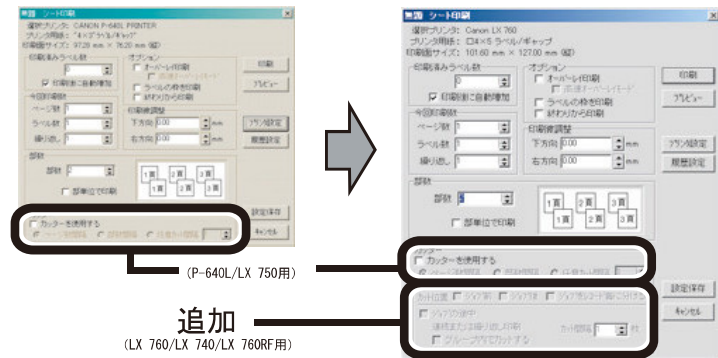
シート印刷
選択プリンタ: CANON P-640L PRINTER
プリンタ用紙: "4×2"ラベル/ギャップ
印刷面サイズ: 97.28 mm × 76.20 mm (縦)
印刷済みラベル数
印刷後に自動増加
オプション
オーバーレイ印刷
ラベルの枠を印刷
終わりから印刷
今回印刷数
ページ数
ラベル数
繰り返し
印刷位置調整
下方向 0.00 mm
右方向 0.00 mm
印刷
プレビュー
プリンタ設定
履歴設定
部数
部数 2
部単位で印刷
1頁 2頁 3頁
1頁 2頁 3頁
設定保存
キャンセル
カッターを使用する
(P-640L/LX 750用)

シート印刷
選択プリンタ: Canon LX 760
プリンタ用紙: ロ4×5 ラベル/ギャップ
印刷面サイズ: 101.60 mm × 127.00 mm (縦)
印刷済みラベル数
0
印刷後に自動増加
オプション
オーバーレイ印刷
ラベルの枠を印刷
終わりから印刷
今回印刷数
ページ数 1
ラベル数 1
繰り返し 1
印刷位置調整
下方向 0.00 mm
右方向 0.00 mm
印刷
プレビュー
プリンタ設定
履歴設定
部数
部数 1
部単位で印刷
1頁 2頁 3頁
1頁 2頁 3頁
カッター
カッターを使用する
設定保存
キャンセル
カット位置
ジョブの中
枚

追加
(LX 760/LX 740/LX 760RF用)